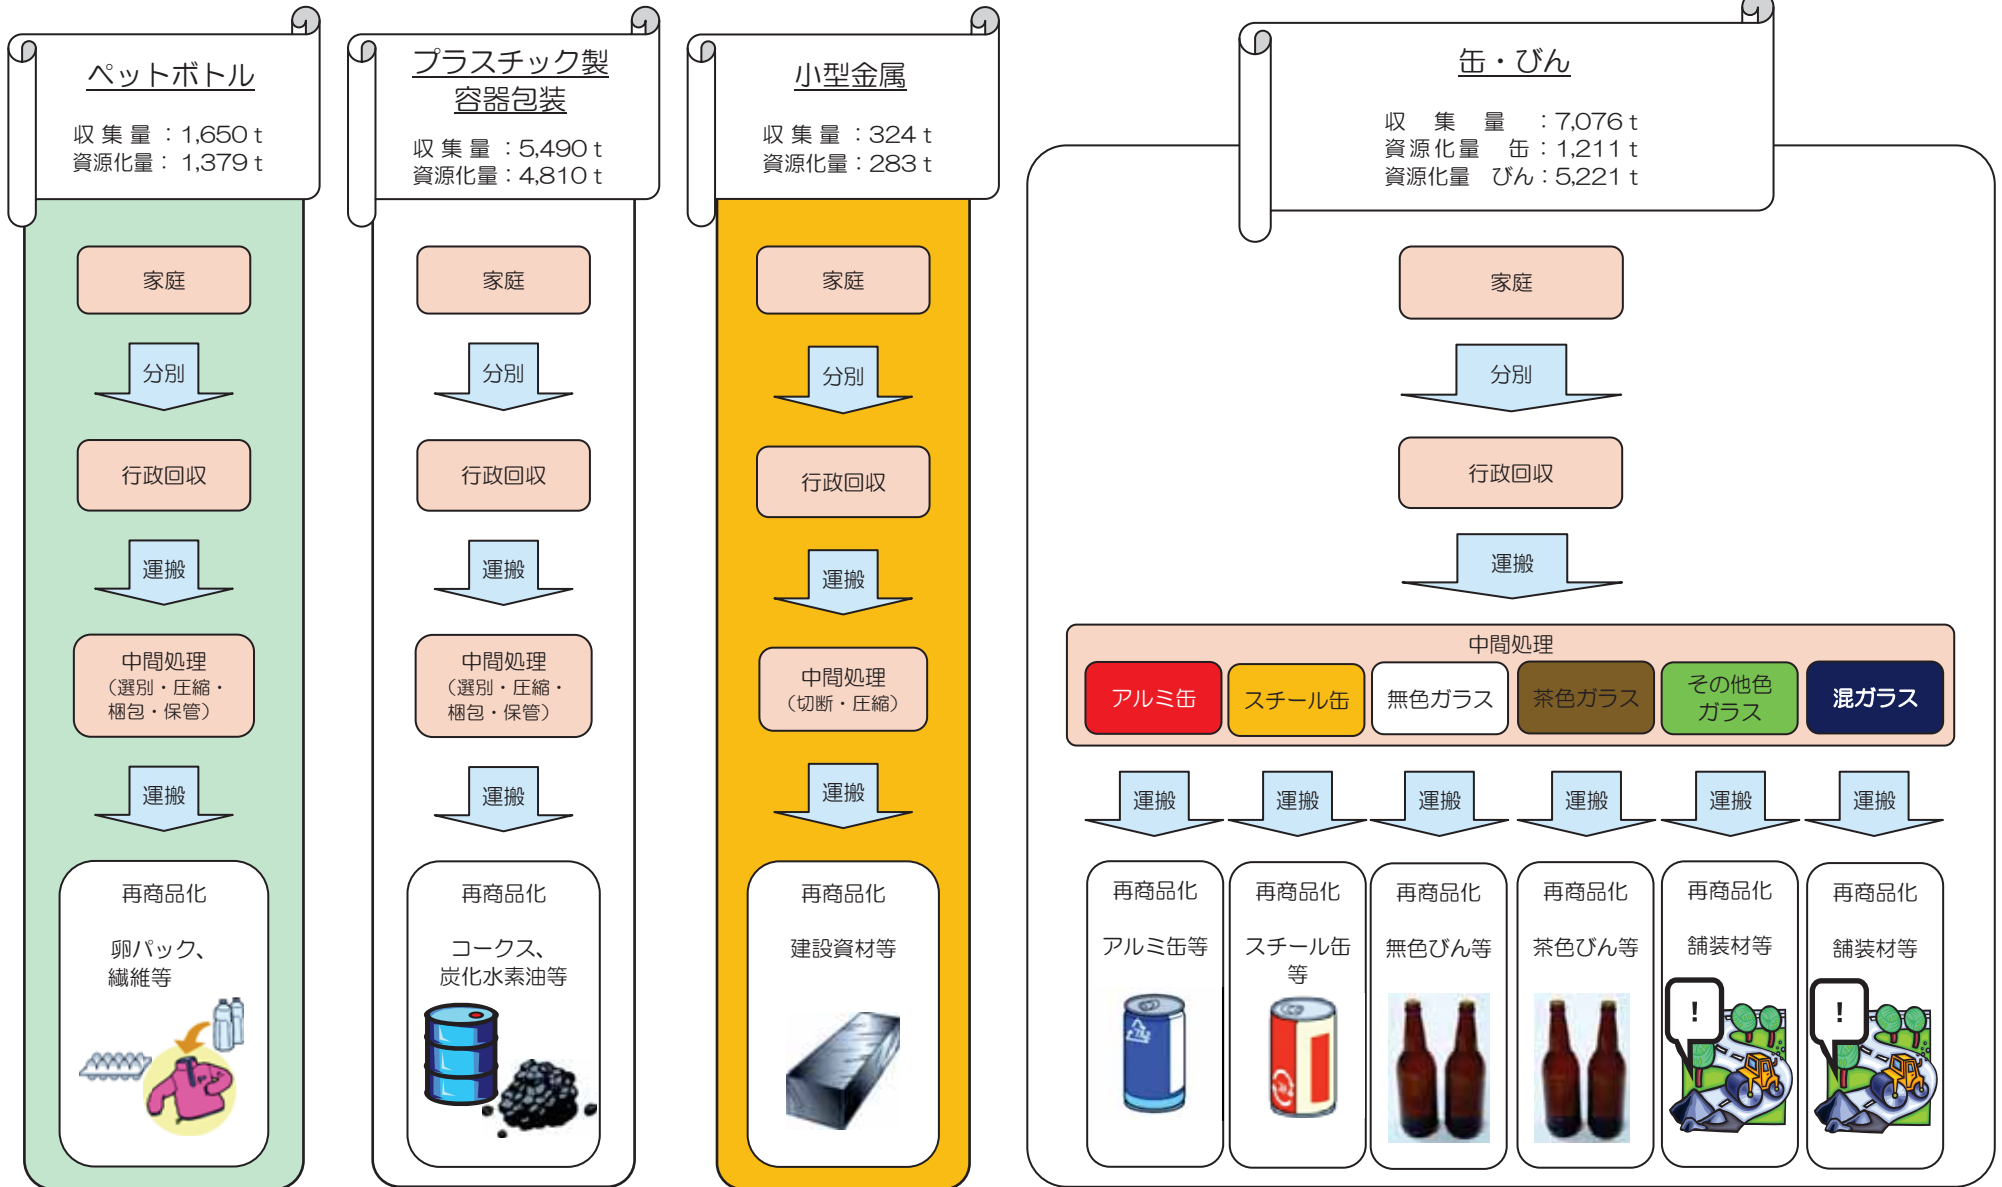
ペットボトル

収集量：1,650 t
資源化量：1,379 t

家庭

分別

行政回収

運搬

中間処理
（選別・圧縮・梱包・保管）

運搬

再商品化

卵パック、繊維等

プラスチック製容器包装

収集量：5,490 t
資源化量：4,810 t

家庭

分別

行政回収

運搬

中間処理
（選別・圧縮・梱包・保管）

運搬

再商品化

コークス、炭化水素油等

小型金属

収集量：324 t
資源化量：283 t

家庭

分別

行政回収

運搬

中間処理
（切断・圧縮）

運搬

再商品化

建設資材等

缶・びん

収集量：7,076 t
資源化量 缶：1,211 t
資源化量 びん：5,221 t

家庭

分別

行政回収

運搬

中間処理

アルミ缶

スチール缶

無色ガラス

茶色ガラス

その他色ガラス

混ガラス

運搬

運搬

運搬

運搬

運搬

運搬

再商品化

アルミ缶等

再商品化

スチール缶等

再商品化

無色びん等

再商品化

茶色びん等

再商品化

舗装材等

再商品化

舗装材等

!

!